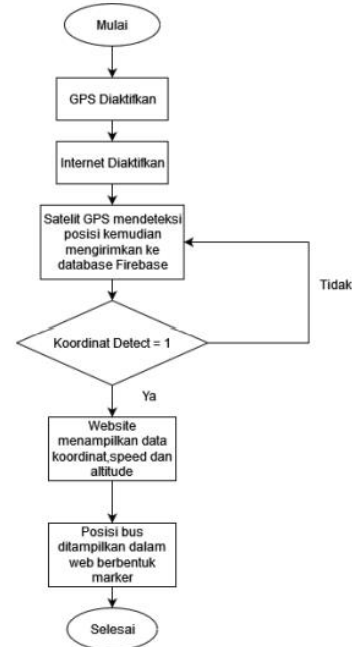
Mulai

GPS Diaktifkan

Internet Diaktifkan

Satelit GPS mendeteksi posisi kemudian mengirimkan ke database Firebase

Tidak

Koordinat Detect = 1

Ya

Website menampilkan data koordinat,speed dan altitude

Posisi bus ditampilkan dalam web berbentuk marker

Selesai